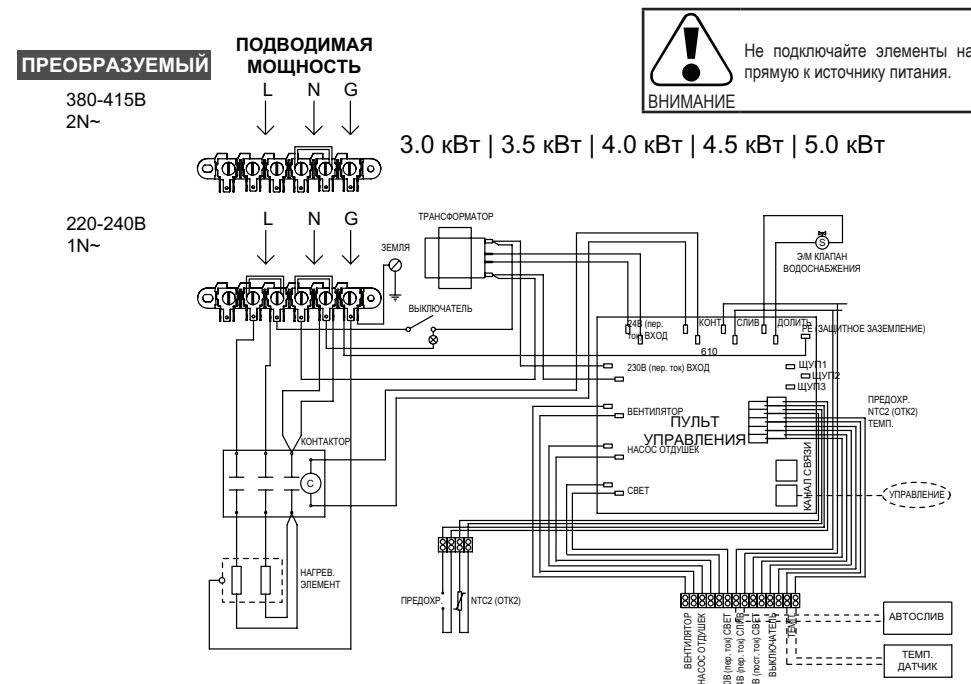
ПРЕОБРАЗУЕМЫЙ

ПОДВОДИМАЯ МОЩНОСТЬ

Не подключайте элементы напрямую к источнику питания.

ВНИМАНИЕ

380-415В 2N~

L N G

3.0 кВт | 3.5 кВт | 4.0 кВт | 4.5 кВт | 5.0 кВт

220-240В 1N~

L N G

ТРАНСФОРМАТОР

ЗЕМЛЯ

Э/М КЛАПАН ВОДОСНАБЖЕНИЯ

ВЫКЛЮЧАТЕЛЬ

24В (пер. ток) ВХОД

КОНТ.

СЛИВ

ДОЛИТЬ

PE ЗАЩИТНОЕ ЗАЗЕМЛЕНИЕ)

610

230В (пер. ток) ВХОД

ЩУП1

ЩУП2

ЩУП3

ПРЕДОХР.

NTC2 (ОТК2)

ТЕМП.

ВЕНТИЛЯТОР

ПУЛЬТ УПРАВЛЕНИЯ

КОНТАКТОР

НАСОС ОТДУШЕК

КАНАЛ СВЯЗИ

СВЕТ

УПРАВЛЕНИЕ

C

НАГРЕВ. ЭЛЕМЕНТ

ПРЕДОХР.

NTC2 (ОТК2)

ВЕНТИЛЯТОР

НАСОС ОТДУШЕК

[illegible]В (пер. ток) СВЕТ

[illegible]В (пер. ток) СЛИВ

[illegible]В (пост. ток) СВЕТ

ВЫКЛЮЧАТЕЛЬ

ТЕМП.

АВТОСЛИВ

ТЕМП. ДАТЧИК